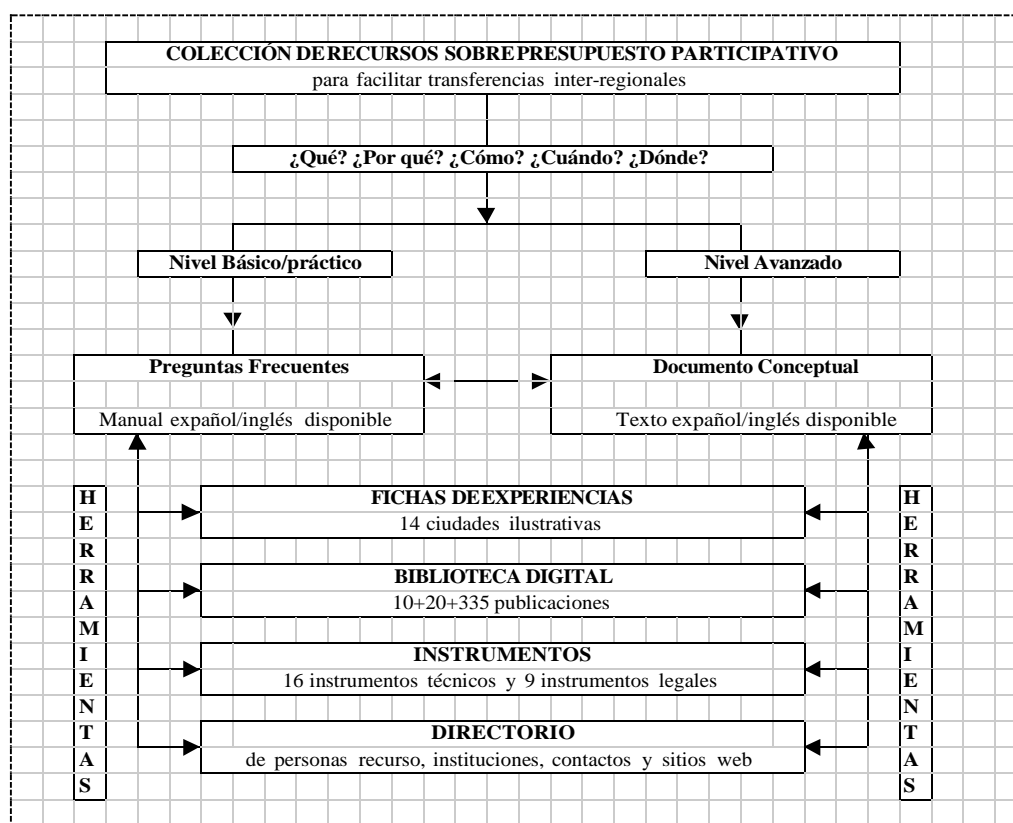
COLECCIÓN DE RECURSOS SOBRE PRESUPUESTO PARTICIPATIVO
para facilitar transferencias inter-regionales

¿Qué? ¿Por qué? ¿Cómo? ¿Cuándo? ¿Dónde?

Nivel Básico/práctico

Nivel Avanzado

Preguntas Frecuentes
Manual expañol/inglés disponible

Documento Conceptual
Texto expañol/inglés disponible

HERRAMIENTAS

FICHAS DE EXPERIENCIAS
14 ciudades ilustrativas

BIBLIOTECA DIGITAL
10+20+335 publicaciones

INSTRUMENTOS
16 instrumentos técnicos y 9 instrumentos legales

DIRECTORIO
de personas recurso, instituciones, contactos y sitios web

HERRAMIENTAS